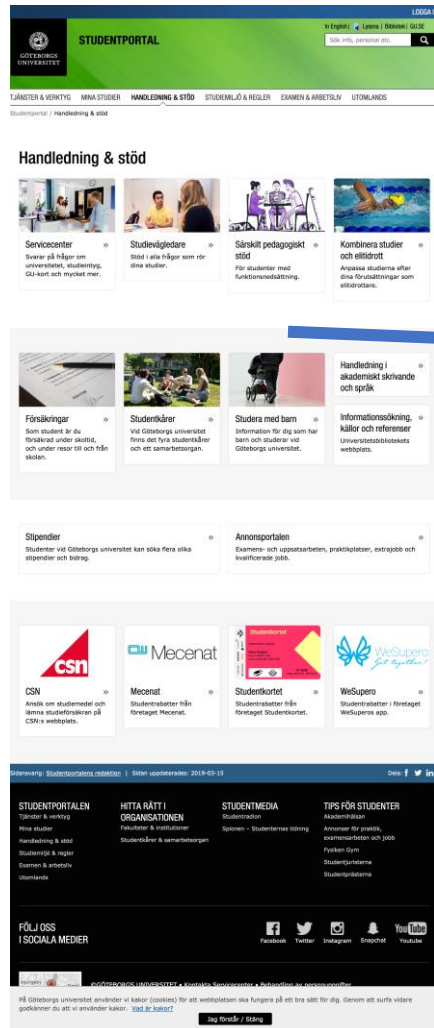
LOGGA I

GÖTEBORGS UNIVERSITET

STUDENTPORTAL

In English | Lyssna | Bibliotek | GUSE

Sök info, personal etc.

TJÄNSTER & VERKTYG MINA STUDIER HANDLEDNING & STÖD STUDIEMILJÖ & REGLER EXAMEN & ARBETSLIV UTOMLANDS

Studentportal / Handledning & stöd

Handledning & stöd

Servicecenter »
Svarar på frågor om universitetet, studieintyg, GU-kort och mycket mer.

Studievägledare »
Stöd i alla frågor som rör dina studier.

Särskilt pedagogiskt stöd »
För studenter med funktionsnedsättning.

Kombinera studier och elitidrott »
Anpassa studierna efter dina förutsättningar som elitidrottare.

Försäkringar »
Som student är du försäkrad under skoltid, och under resor till och från skolan.

Studentkårer »
Vid Göteborgs universitet finns det fyra studentkårer och ett samarbetsorgan.

Studera med barn »
Information för dig som har barn och studerar vid Göteborgs universitet.

Handledning i akademiskt skrivande och språk »

Informationssökning, källor och referenser »
Universitetsbibliotekets webbplats.

Stipendier »
Studenter vid Göteborgs universitet kan söka flera olika stipendier och bidrag.

Annonsportalen »
Examens- och uppsatsarbeten, praktikplatser, extrajobb och kvalificerade jobb.

csn

Mecenat

Studentkortet

WeSupero
Get together!

CSN »
Ansök om studiemedel och lämna studieförsäkran på CSN:s webbplats.

Mecenat »
Studentrabatter från företaget Mecenat.

Studentkortet »
Studentrabatter från företaget Studentkortet.

WeSupero »
Studentrabatter i företaget WeSuperos app.

Sidansvarig: Studentportalens redaktion | Sidan uppdaterades: 2019-03-15

Dela: f in

STUDENTPORTALEN
Tjänster & verktyg
Mina studier
Handledning & stöd
Studiemiljö & regler
Examen & arbetsliv
Utomlands

HITTA RÄTT I ORGANISATIONEN
Fakulteter & institutioner
Studentkårer & samarbetsorgan

STUDENTMEDIA
Studentradion
Spionen – Studenternas tidning

TIPS FÖR STUDENTER
Akademihälsan
Annonser för praktik, examensarbeten och jobb
Fysiken Gym
Studentjuristerna
Studentprästerna

FÖLJ OSS I SOCIALA MEDIER

Facebook Twitter Instagram Snapchat Youtube

©GÖTEBORGS UNIVERSITET • Kontakta Servicecenter • Behandling av personuppgifter

På Göteborgs universitet använder vi kakor (cookies) för att webbplatsen ska fungera på ett bra sätt för dig. Genom att surfa vidare godkänner du att vi använder kakor. Vad är kakor?

Jag förstår / Stäng